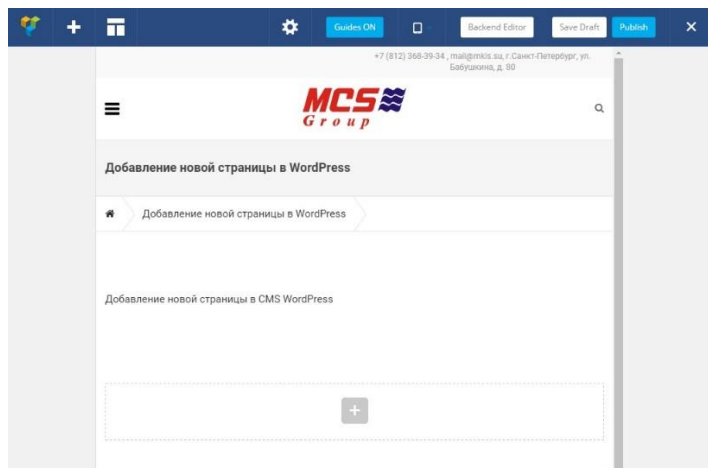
Guides ON

Backend Editor

Save Draft

Publish

+7 (812) 368-39-34 , mail@mkis.su, г.Санкт-Петербург, ул. Бабушкина, д. 80

MCS Group

Добавление новой страницы в WordPress

Добавление новой страницы в WordPress

Добавление новой страницы в CMS WordPress